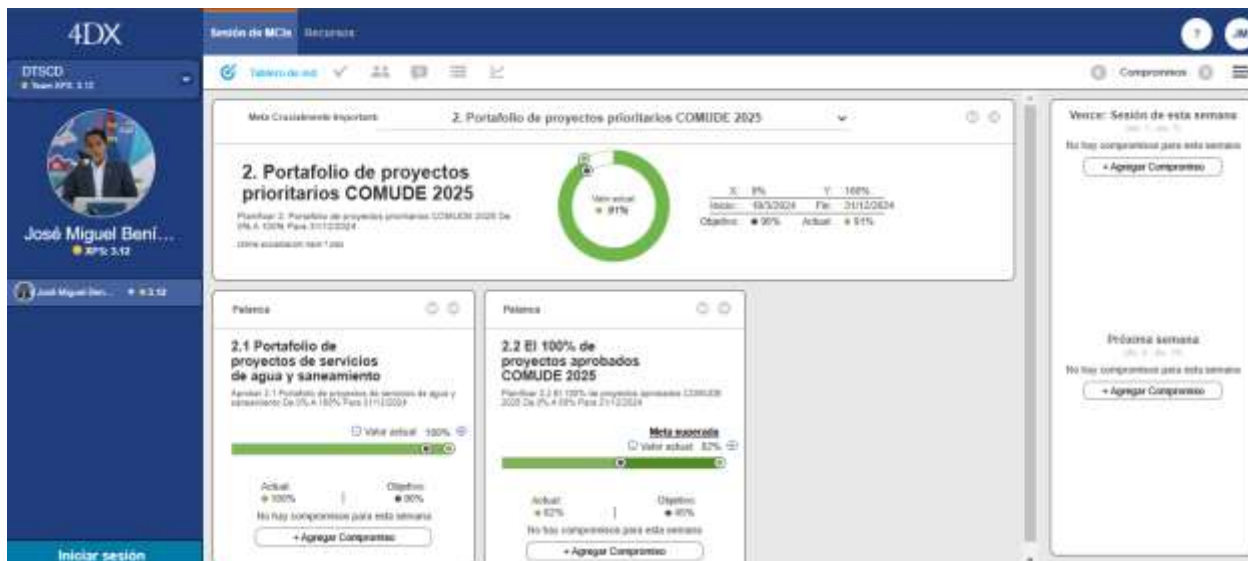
4DX

Sesión de MCIs Recursos

DTSCD
Team XPS: 3.12

José Miguel Bení...
XPS: 3.12

José Miguel Ben... 3.12

Iniciar sesión

Tablero de mci

Compromisos

Meta Crucialmente Importante 2. Portafolio de proyectos prioritarios COMUDE 2025

2. Portafolio de proyectos prioritarios COMUDE 2025

Planificar 2. Portafolio de proyectos prioritarios COMUDE 2025 De 0% A 100% Para 31/12/2024

Valor actual 91%

X: 0% Y: 100%
Inicio: 16/3/2024 Fin: 31/12/2024
Objetivo: 90% Actual: 91%

Palanca

2.1 Portafolio de proyectos de servicios de agua y saneamiento

Aprobar 2.1 Portafolio de proyectos de servicios de agua y saneamiento De 0% A 100% Para 31/12/2024

Valor actual 100%

Actual 100%
Objetivo 90%

No hay compromisos para esta semana

+ Agregar Compromiso

Palanca

2.2 El 100% de proyectos aprobados COMUDE 2025

Planificar 2.2 El 100% de proyectos aprobados COMUDE 2025 De 0% A 100% Para 31/12/2024

Meta superada

Valor actual 82%

Actual 82%
Objetivo 40%

No hay compromisos para esta semana

+ Agregar Compromiso

Vence: Sesión de esta semana

No hay compromisos para esta semana

+ Agregar Compromiso

Próxima semana

No hay compromisos para esta semana

+ Agregar Compromiso